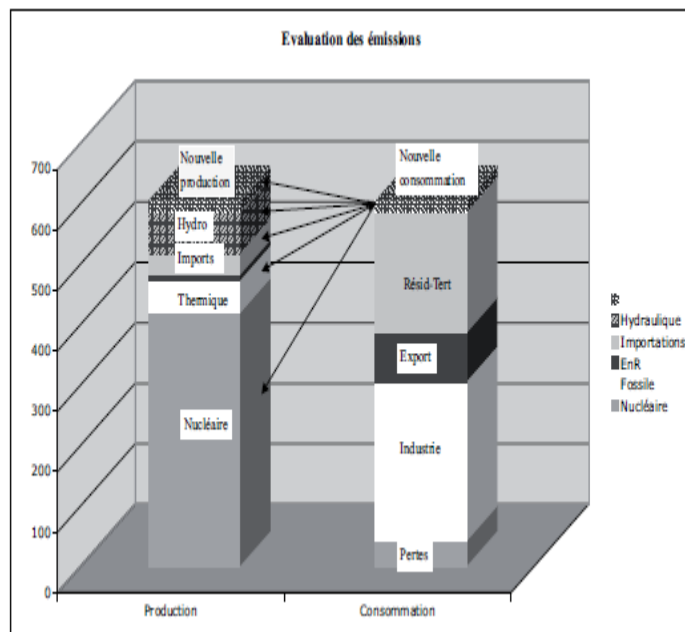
Evaluation des émissions

700
600
500
400
300
200
100
0

Nouvelle production
Hydro
Imports
Thermique
Nucléaire

Nouvelle consommation
Résid-Tert
Export
Industrie
Pertes

Production
Consommation

Hydraulique
Importations
EnR
Fossile
Nucléaire